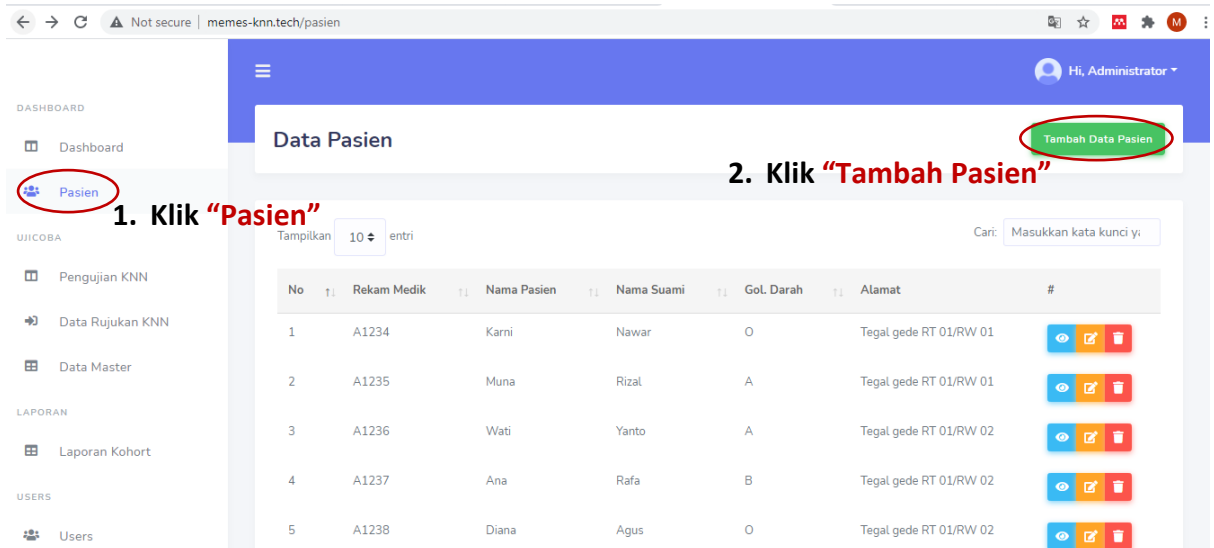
Not secure | memes-knn.tech/pasien

Hi, Administrator

DASHBOARD
Dashboard
Pasien
UJICOBA
Pengujian KNN
Data Rujukan KNN
Data Master
LAPORAN
Laporan Kohort
USERS
Users

Data Pasien
Tambah Data Pasien

2. Klik “Tambah Pasien”

1. Klik “Pasien”

Tampilkan 10 entri
Cari: Masukkan kata kunci y

| No | Rekam Medik | Nama Pasien | Nama Suami | Gol. Darah | Alamat | # |
|---|---|---|---|---|---|---|
| 1 | A1234 | Karni | Nawar | O | Tegal gede RT 01/RW 01 | |
| 2 | A1235 | Muna | Rizal | A | Tegal gede RT 01/RW 01 | |
| 3 | A1236 | Wati | Yanto | A | Tegal gede RT 01/RW 02 | |
| 4 | A1237 | Ana | Rafa | B | Tegal gede RT 01/RW 02 | |
| 5 | A1238 | Diana | Agus | O | Tegal gede RT 01/RW 02 | |